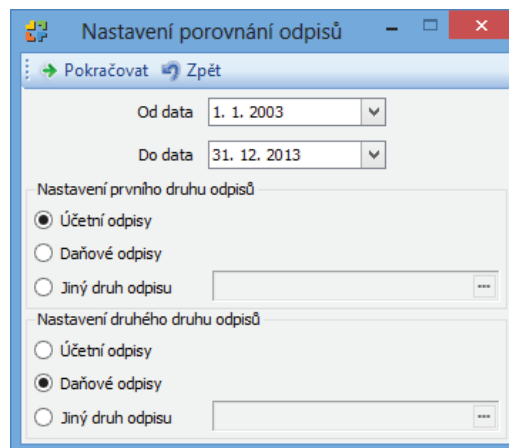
Nastavení porovnání odpisů

Pokračovat Zpět

Od data 1. 1. 2003

Do data 31. 12. 2013

Nastavení prvního druhu odpisů

Účetní odpisy

Daňové odpisy

Jiný druh odpisu

Nastavení druhého druhu odpisů

Účetní odpisy

Daňové odpisy

Jiný druh odpisu